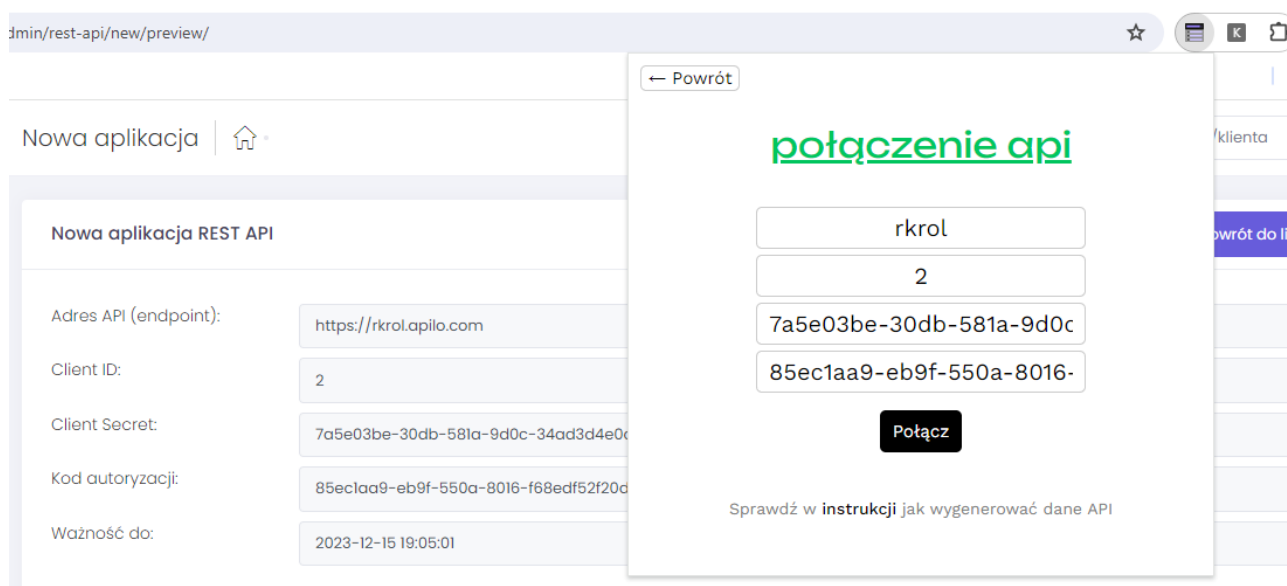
dmin/rest-api/new/preview/

Nowa aplikacja

klienta

Nowa aplikacja REST API

owrót do li

Adres API (endpoint):
https://rkrol.apilo.com

Client ID:
2

Client Secret:
7a5e03be-30db-581a-9d0c-34ad3d4e0c

Kod autoryzacji:
85ec1aa9-eb9f-550a-8016-f68edf52f20d

Ważność do:
2023-12-15 19:05:01

← Powrót

połączenie api

rkrol

2

7a5e03be-30db-581a-9d0c

85ec1aa9-eb9f-550a-8016-

Połącz

Sprawdź w instrukcji jak wygenerować dane API